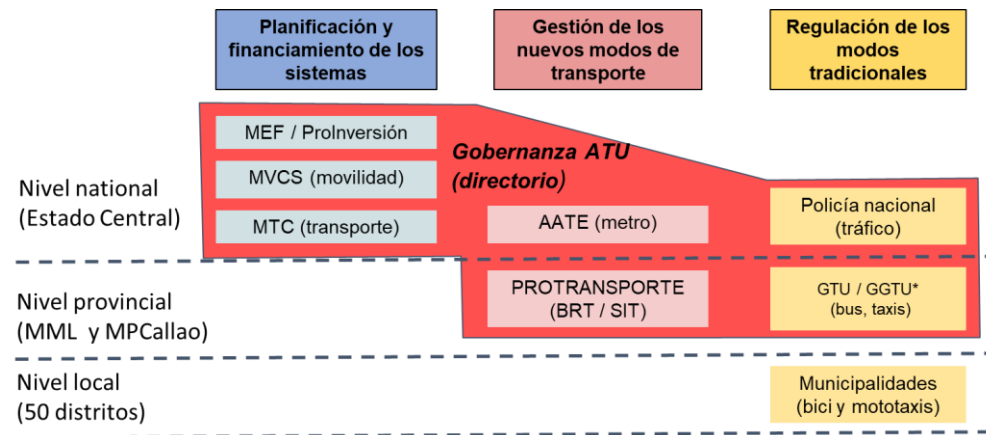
Planificación y financiamiento de los sistemas

Gestión de los nuevos modos de transporte

Regulación de los modos tradicionales

MEF / ProInversión

MVCS (movilidad)

MTC (transporte)

Gobernanza ATU (directorio)

AATE (metro)

Policía nacional (tráfico)

Nivel national (Estado Central)

Nivel provincial (MML y MPCallao)

PROTRANSPORTE (BRT / SIT)

GTU / GGTU* (bus, taxis)

Nivel local (50 distritos)

Municipalidades (bici y mototaxis)